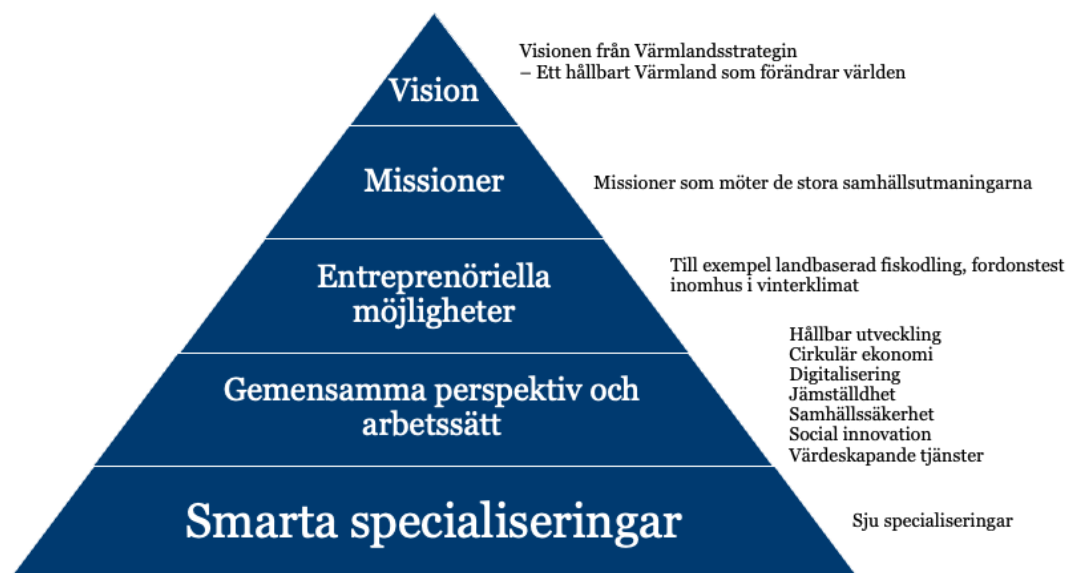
Vision

Visionen från Värmlandsstrategin
– Ett hållbart Värmland som förändrar världen

Missioner

Missioner som möter de stora samhällsutmaningarna

Entreprenöriella möjligheter

Till exempel landbaserad fiskodling, fordonstest inomhus i vinterklimat

Gemensamma perspektiv och arbetssätt

Hållbar utveckling
Cirkulär ekonomi
Digitalisering
Jämställdhet
Samhällssäkerhet
Social innovation
Värdeskapande tjänster

Smarta specialiseringar

Sju specialiseringar